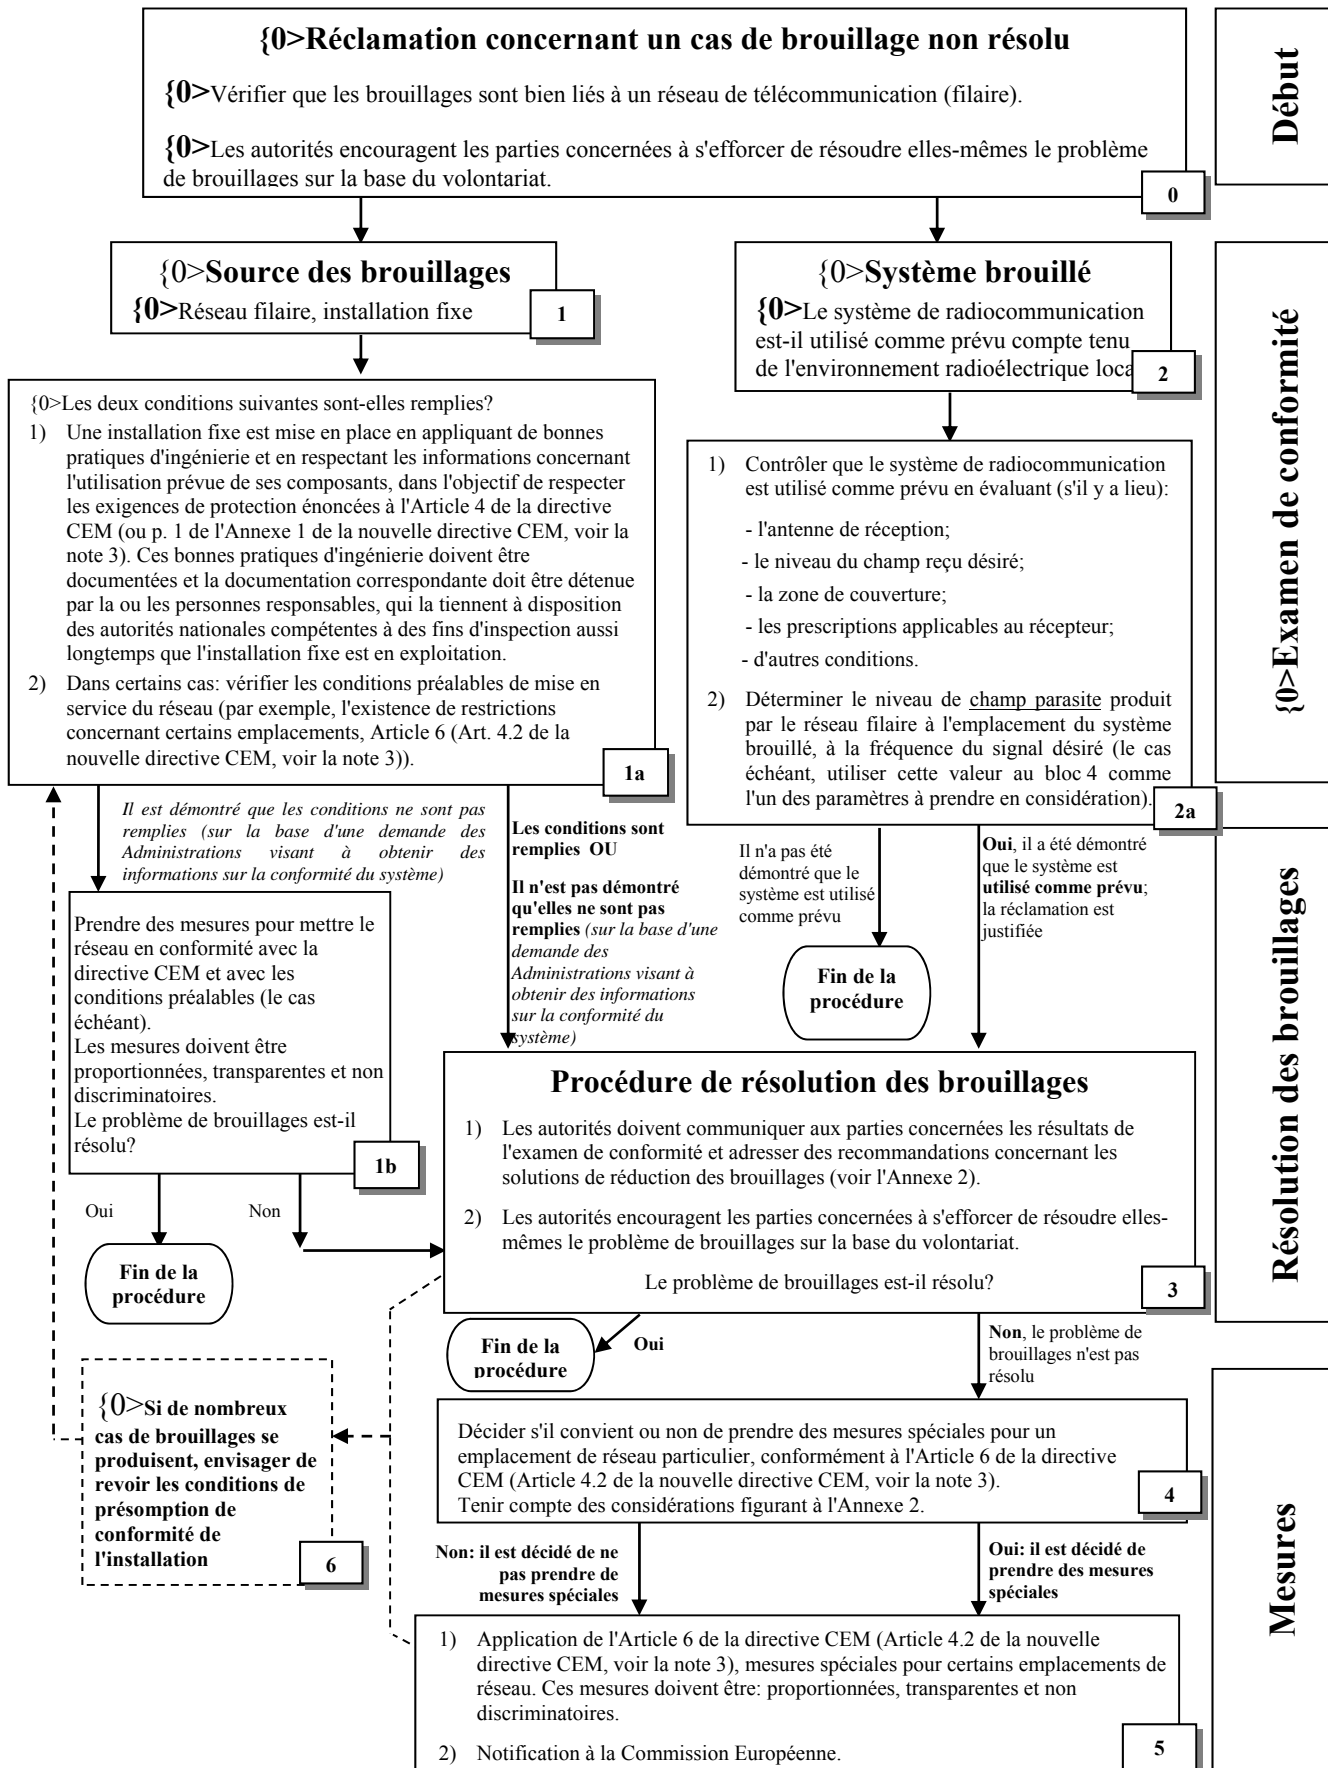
{0>Réclamation concernant un cas de brouillage non résolu

{0>Vérifier que les brouillages sont bien liés à un réseau de télécommunication (filaire).

{0>Les autorités encouragent les parties concernées à s'efforcer de résoudre elles-mêmes le problème de brouillages sur la base du volontariat.

0

Début

{0>Source des brouillages
{0>Réseau filaire, installation fixe

1

{0>Système brouillé
{0>Le système de radiocommunication est-il utilisé comme prévu compte tenu de l'environnement radioélectrique loca

2

{0>Examen de conformité

{0>Les deux conditions suivantes sont-elles remplies?

1) Une installation fixe est mise en place en appliquant de bonnes pratiques d'ingénierie et en respectant les informations concernant l'utilisation prévue de ses composants, dans l'objectif de respecter les exigences de protection énoncées à l'Article 4 de la directive CEM (ou p. 1 de l'Annexe 1 de la nouvelle directive CEM, voir la note 3). Ces bonnes pratiques d'ingénierie doivent être documentées et la documentation correspondante doit être détenue par la ou les personnes responsables, qui la tiennent à disposition des autorités nationales compétentes à des fins d'inspection aussi longtemps que l'installation fixe est en exploitation.

2) Dans certains cas: vérifier les conditions préalables de mise en service du réseau (par exemple, l'existence de restrictions concernant certains emplacements, Article 6 (Art. 4.2 de la nouvelle directive CEM, voir la note 3)).

1a

1) Contrôler que le système de radiocommunication est utilisé comme prévu en évaluant (s'il y a lieu):
- l'antenne de réception;
- le niveau du champ reçu désiré;
- la zone de couverture;
- les prescriptions applicables au récepteur;
- d'autres conditions.

2) Déterminer le niveau de champ parasite produit par le réseau filaire à l'emplacement du système brouillé, à la fréquence du signal désiré (le cas échéant, utiliser cette valeur au bloc 4 comme l'un des paramètres à prendre en considération).

2a

Il est démontré que les conditions ne sont pas remplies (sur la base d'une demande des Administrations visant à obtenir des informations sur la conformité du système)

Les conditions sont remplies OU

Il n'est pas démontré qu'elles ne sont pas remplies (sur la base d'une demande des Administrations visant à obtenir des informations sur la conformité du système)

Il n'a pas été démontré que le système est utilisé comme prévu

Oui, il a été démontré que le système est utilisé comme prévu; la réclamation est justifiée

Fin de la procédure

Prendre des mesures pour mettre le réseau en conformité avec la directive CEM et avec les conditions préalables (le cas échéant).
Les mesures doivent être proportionnées, transparentes et non discriminatoires.
Le problème de brouillages est-il résolu?

1b

Oui

Non

Fin de la procédure

Procédure de résolution des brouillages

1) Les autorités doivent communiquer aux parties concernées les résultats de l'examen de conformité et adresser des recommandations concernant les solutions de réduction des brouillages (voir l'Annexe 2).

2) Les autorités encouragent les parties concernées à s'efforcer de résoudre elles-mêmes le problème de brouillages sur la base du volontariat.

Le problème de brouillages est-il résolu?

3

Résolution des brouillages

Fin de la procédure

Oui

Non, le problème de brouillages n'est pas résolu

{0>Si de nombreux cas de brouillages se produisent, envisager de revoir les conditions de présomption de conformité de l'installation

6

Décider s'il convient ou non de prendre des mesures spéciales pour un emplacement de réseau particulier, conformément à l'Article 6 de la directive CEM (Article 4.2 de la nouvelle directive CEM, voir la note 3).
Tenir compte des considérations figurant à l'Annexe 2.

4

Non: il est décidé de ne pas prendre de mesures spéciales

Oui: il est décidé de prendre des mesures spéciales

1) Application de l'Article 6 de la directive CEM (Article 4.2 de la nouvelle directive CEM, voir la note 3), mesures spéciales pour certains emplacements de réseau. Ces mesures doivent être: proportionnées, transparentes et non discriminatoires.

2) Notification à la Commission Européenne.

5

Mesures